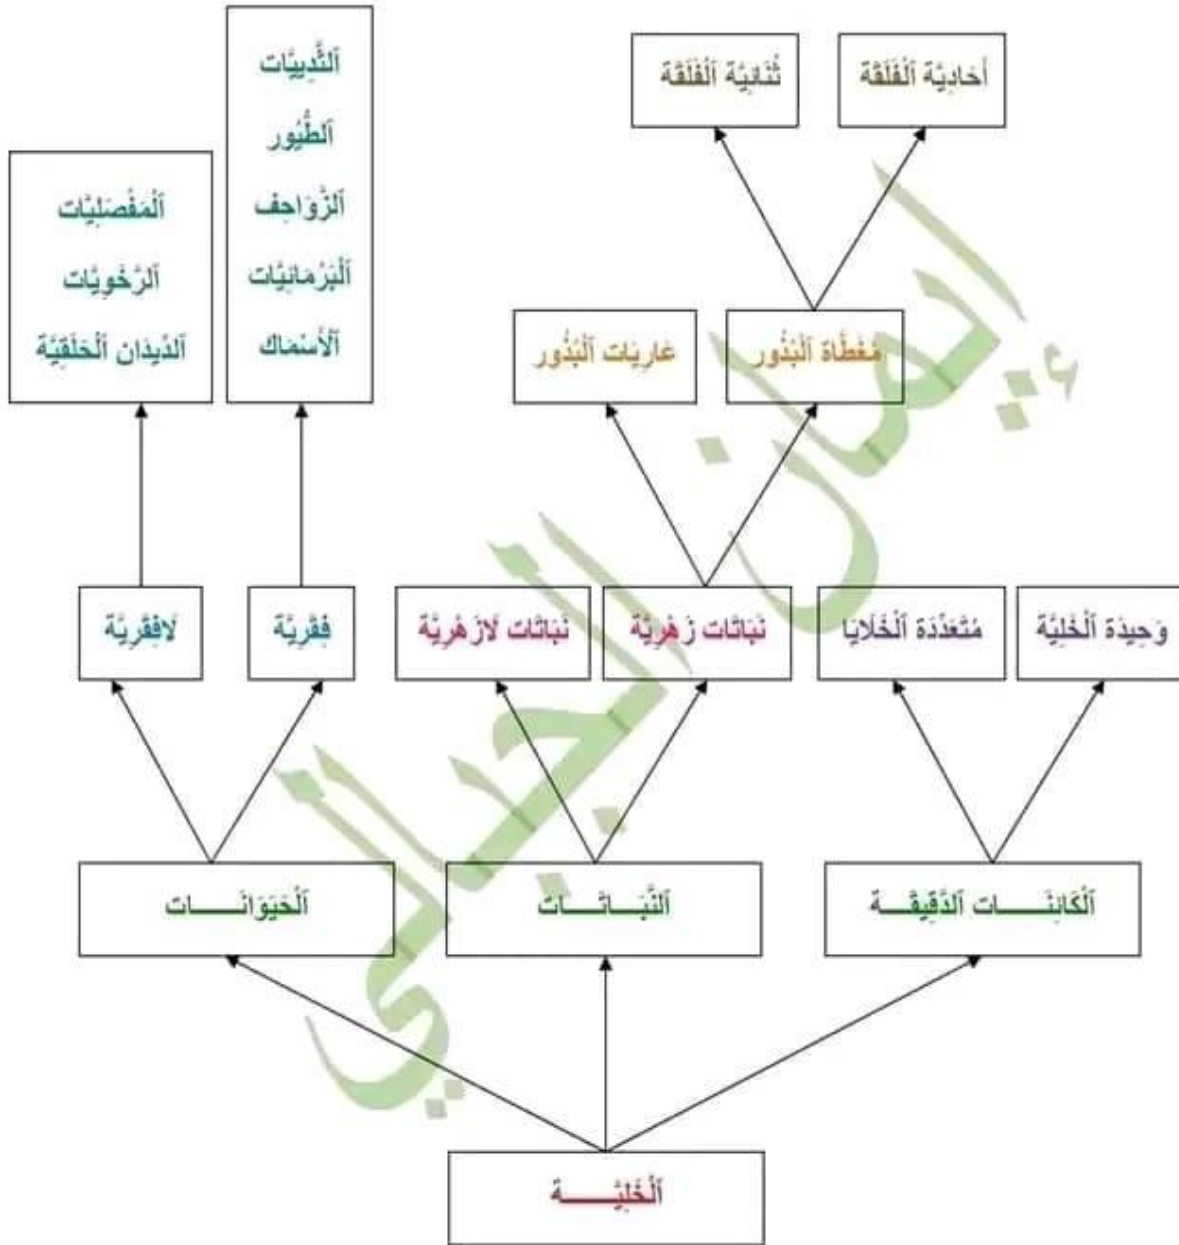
أحادِيّة ٱلْفَلْقَة

ثُنائِيّة ٱلْفَلْقَة

مُغطّاة ٱلْبُذُور

عارِيات ٱلْبُذُور

ٱلثَّدييّات
ٱلطُّيُور
ٱلزَّواحِف
ٱلْبَرْمائِيّات
ٱلْأَسْماك

ٱلْمَفْصَلِيّات
ٱلرَّخْوِيّات
ٱلدّيدان ٱلْحَلَقِيّة

وَحِيدَة ٱلْخَلِيّة

مُتَعَدِّدَة ٱلْخَلايا

نباتات زَهْرِيّة

نباتات لازَهْرِيّة

فِقْرِيّة

لافِقْرِيّة

ٱلْكائِنـــات ٱلدَّقِيقـــة

ٱلنَّبـــاتـــات

ٱلْحَيَوانـــات

ٱلْخَلِيّـــة

إيمان الجبالي